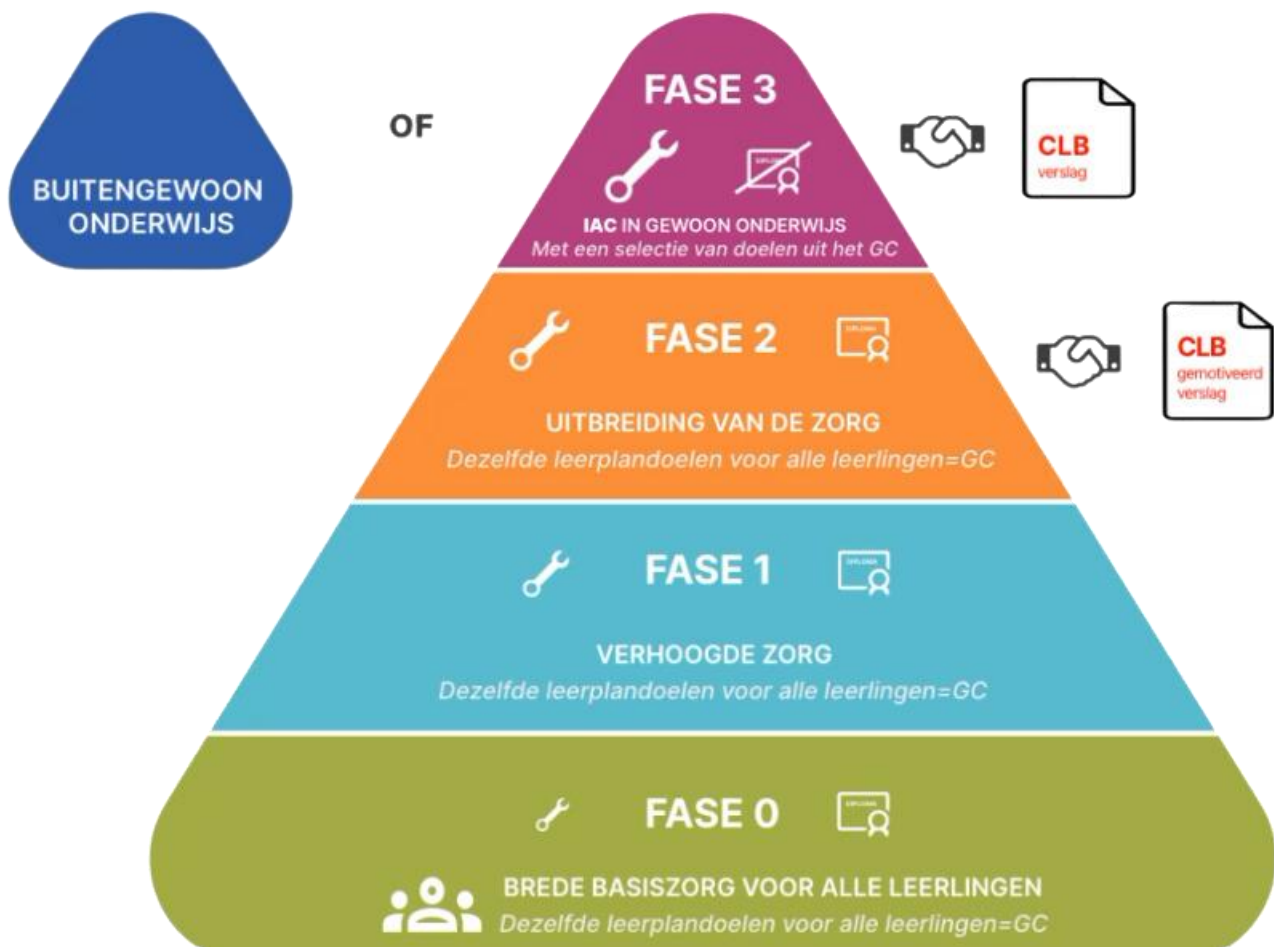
BUITENGEWOON ONDERWIJS

OF

FASE 3

DIPLOMA

IAC IN GEWOON ONDERWIJS
Met een selectie van doelen uit het GC

CLB
verslag

FASE 2

DIPLOMA

UITBREIDING VAN DE ZORG
Dezelfde leerplandoelen voor alle leerlingen=GC

CLB
gemotiveerd verslag

FASE 1

DIPLOMA

VERHOOGDE ZORG
Dezelfde leerplandoelen voor alle leerlingen=GC

FASE 0

DIPLOMA

BREDE BASISZORG VOOR ALLE LEERLINGEN
Dezelfde leerplandoelen voor alle leerlingen=GC